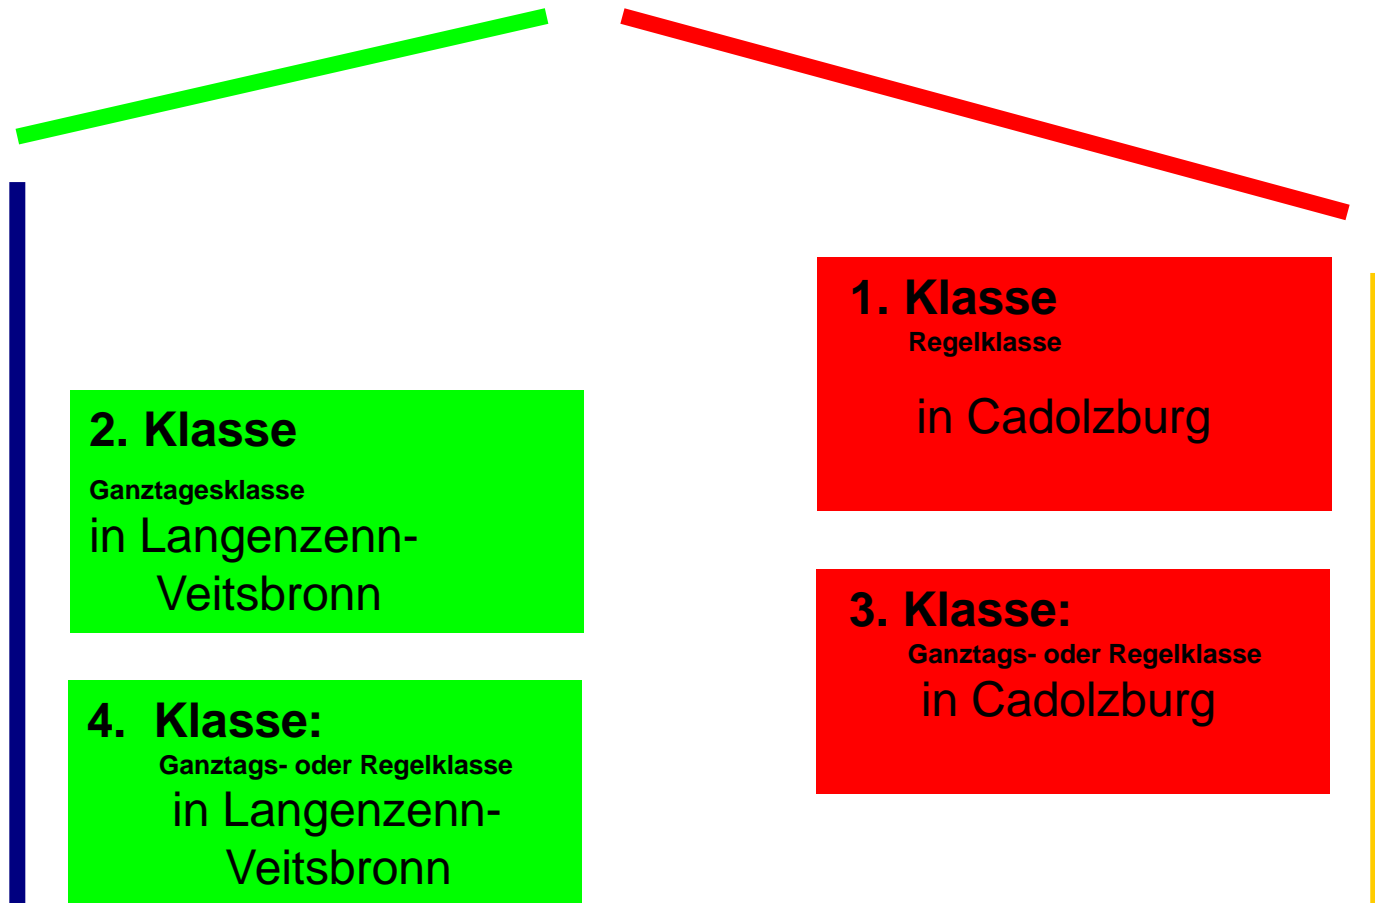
1. Klasse
Regelklasse
in Cadolzburg

2. Klasse
Ganztagesklasse
in Langenzenn-Veitsbronn

3. Klasse:
Ganztags- oder Regelklasse
in Cadolzburg

4. Klasse:
Ganztags- oder Regelklasse
in Langenzenn-Veitsbronn